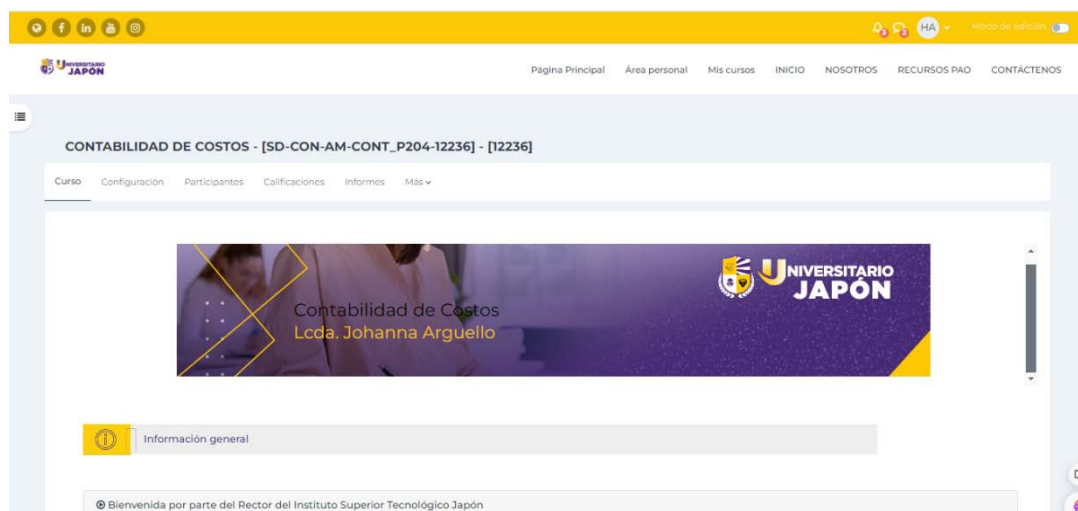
HA Modo de edición

UNIVERSITARIO JAPÓN

Página Principal Área personal Mis cursos INICIO NOSOTROS RECURSOS PAO CONTÁCTENOS

CONTABILIDAD DE COSTOS - [SD-CON-AM-CONT_P204-12236] - [12236]

Curso Configuración Participantes Calificaciones Informes Más

Contabilidad de Costos
Lcda. Johanna Arguello

UNIVERSITARIO JAPÓN

Información general

Bienvenida por parte del Rector del Instituto Superior Tecnológico Japón